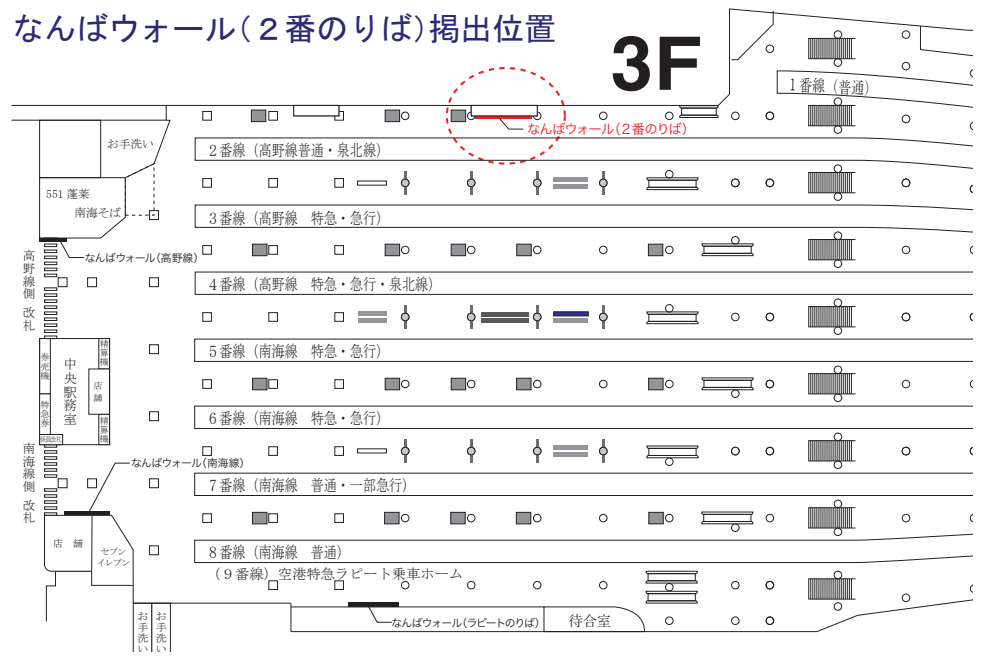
なんばウォール（２番のりば）掲出位置

3F

1番線（普通）

なんばウォール（2番のりば）

お手洗い

2番線（高野線普通・泉北線）

551 蓬莱

南海そば

3番線（高野線　特急・急行）

なんばウォール（高野線）

高野線側改札

4番線（高野線　特急・急行・泉北線）

券売機

中央駅務室

精算機

店舗

特急券

精算機

5番線（南海線　特急・急行）

6番線（南海線　特急・急行）

南海線側改札

なんばウォール（南海線）

7番線（南海線　普通・一部急行）

店舗

セブンイレブン

8番線（南海線　普通）

（９番線）空港特急ラピート乗車ホーム

お手洗い

お手洗い

なんばウォール（ラピートのりば）

待合室